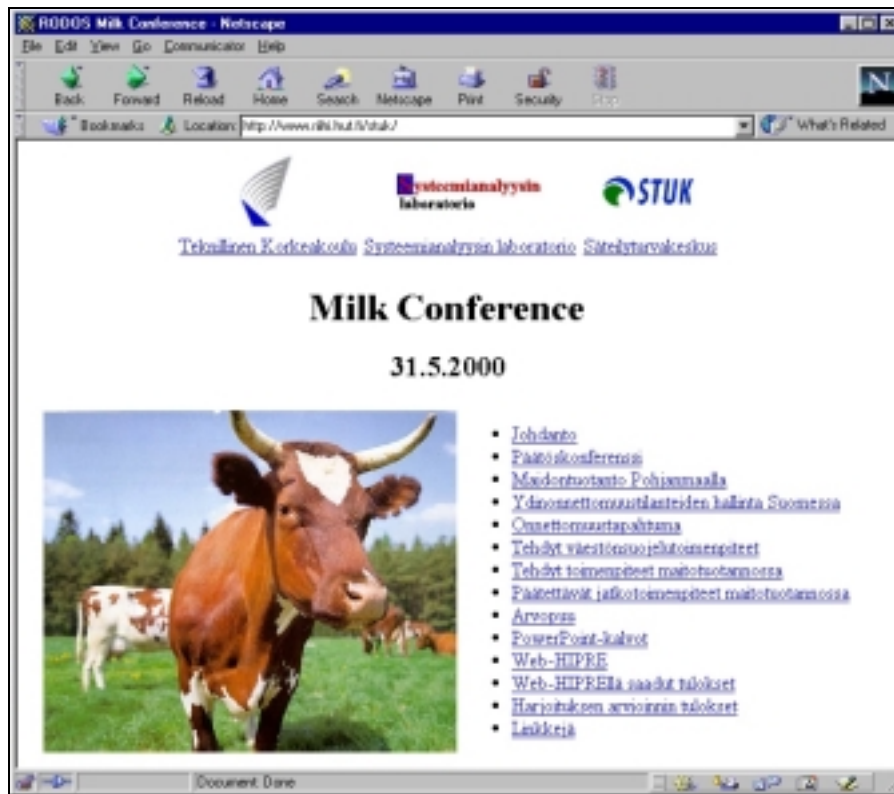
RODOS Milk Conference - Netscape

File Edit View Go Communicator Help

Back Forward Reload Home Search Netscape Print Security Stop

Bookmarks Location: http://www.riihi.hut.fi/stuk/ What's Related

Systeemianalyysin laboratorio

STUK

Teknillinen Korkeakoulu Systeemianalyysin laboratorio Säteilyturvakeskus

Milk Conference

31.5.2000

- Johdanto
- Päätöskonferenssi
- Maidontuotanto Pohjanmaalla
- Ydinonnettomuustilanteiden hallinta Suomessa
- Onnettomuustapahtuma
- Tehdyt väestönsuojelutoimenpiteet
- Tehdyt toimenpiteet maitotuotannossa
- Päätettävät jatkotoimenpiteet maitotuotannossa
- Arvopuu
- PowerPoint-kalvot
- Web-HIPRE
- Web-HIPREllä saadut tulokset
- Harjoituksen arvioinnin tulokset
- Linkkejä

Document: Done